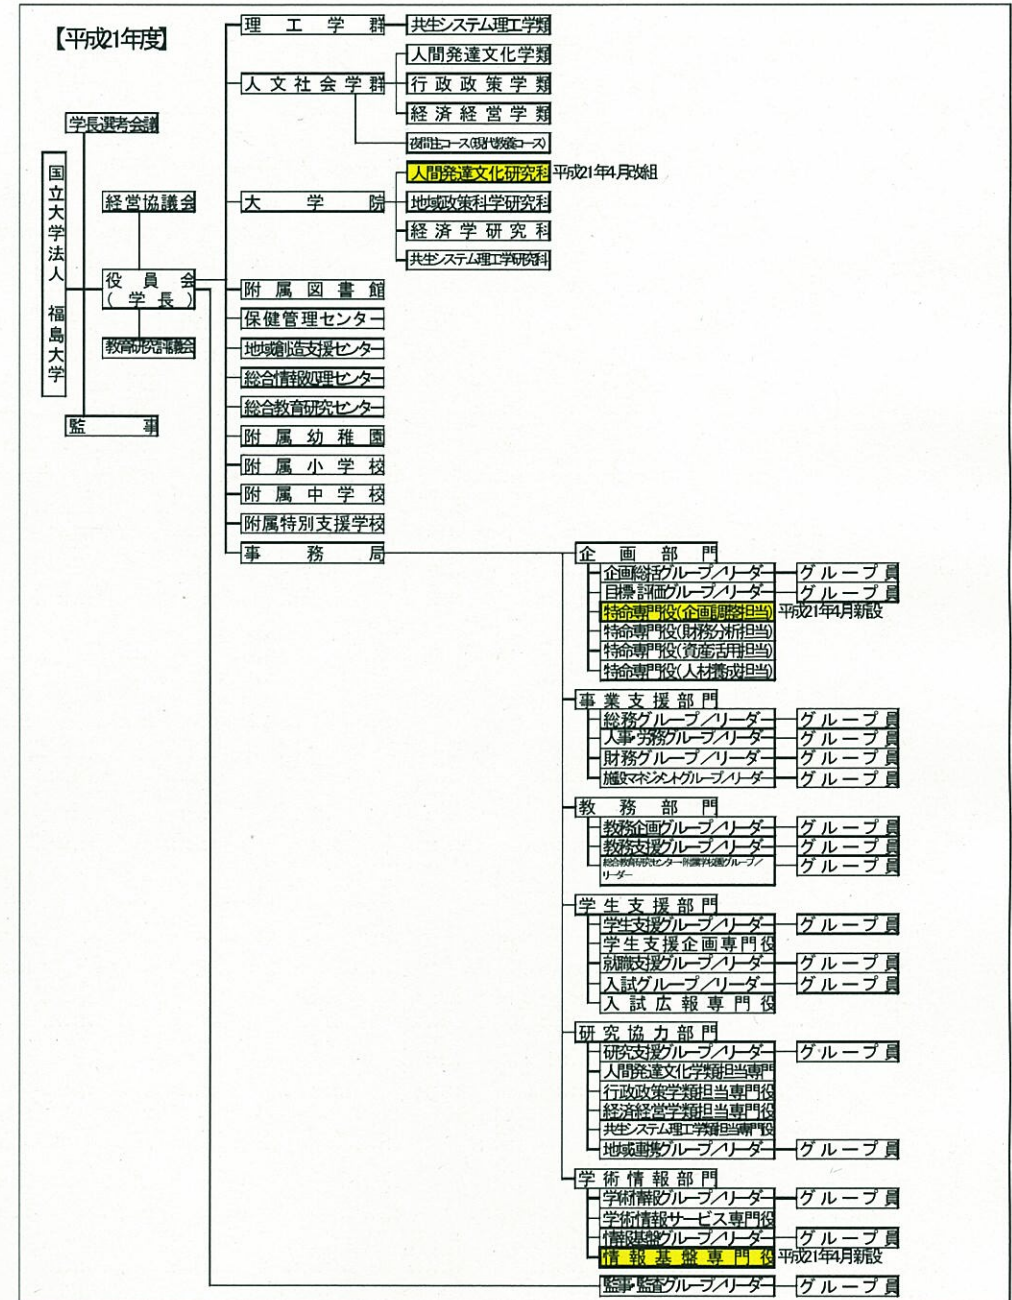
【平成21年度】

学長選考会議

国立大学法人 福島大学

経営協議会

役員会（学長）

教育研究評議会

監事

理工学群
共生システム理工学類

人文社会学群
人間発達文化学類
行政政策学類
経済経営学類
夜間主コース（現代教養コース）

大学院
人間発達文化研究科 平成21年4月改組
地域政策科学研究科
経済学研究科
共生システム理工学研究科

附属図書館
保健管理センター
地域創造支援センター
総合情報処理センター
総合教育研究センター
附属幼稚園
附属小学校
附属中学校
附属特別支援学校
事務局

企画部門
企画総括グループ/リーダー — グループ員
目標・評価グループ/リーダー — グループ員
特命専門役（企画調整担当） 平成21年4月新設
特命専門役（財務分析担当）
特命専門役（資産活用担当）
特命専門役（人材養成担当）

事業支援部門
総務グループ/リーダー — グループ員
人事・労務グループ/リーダー — グループ員
財務グループ/リーダー — グループ員
施設マネジメントグループ/リーダー — グループ員

教務部門
教務企画グループ/リーダー — グループ員
教務支援グループ/リーダー — グループ員
総合教育研究センター附属学校園グループ/リーダー — グループ員

学生支援部門
学生支援グループ/リーダー — グループ員
学生支援企画専門役
就職支援グループ/リーダー — グループ員
入試グループ/リーダー — グループ員
入試広報専門役

研究協力部門
研究支援グループ/リーダー — グループ員
人間発達文化学類担当専門役
行政政策学類担当専門役
経済経営学類担当専門役
共生システム理工学類担当専門役
地域連携グループ/リーダー — グループ員

学術情報部門
学術情報グループ/リーダー — グループ員
学術情報サービス専門役
情報基盤グループ/リーダー — グループ員
情報基盤専門役 平成21年4月新設

監事・監査グループ/リーダー — グループ員